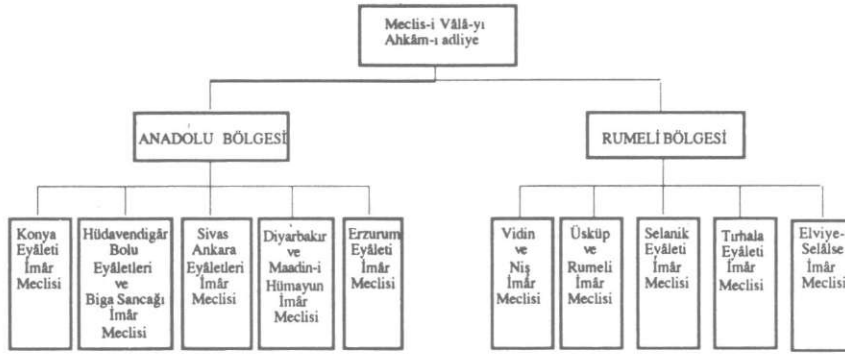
Meclis-i Vâlâ-yı Ahkâm-ı adliye

ANADOLU BÖLGESİ

RUMELİ BÖLGESİ

Konya Eyâleti İmâr Meclisi

Hüdavendigâr Bolu Eyâletleri ve Biga Sancağı İmâr Meclisi

Sivas Ankara Eyâletleri İmâr Meclisi

Diyarbakır ve Maadin-i Hümayun İmâr Meclisi

Erzurum Eyâleti İmâr Meclisi

Vidin ve Niş İmâr Meclisi

Üsküp ve Rumeli İmâr Meclisi

Selanik Eyâleti İmâr Meclisi

Tırhala Eyâleti İmâr Meclisi

Elviye-i Selâlse İmâr Meclisi